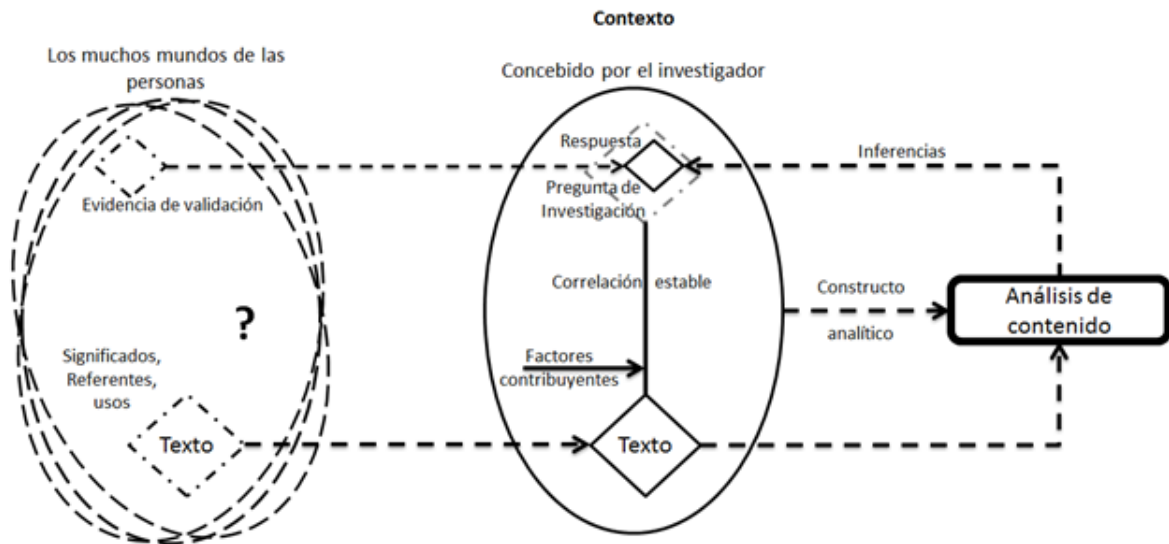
Contexto

Los muchos mundos de las personas

Evidencia de validación

?

Significados, Referentes, usos

Texto

Concebido por el investigador

Respuesta

Pregunta de Investigación

Correlación estable

Factores contribuyentes

Texto

Inferencias

Constructo analítico

Análisis de contenido